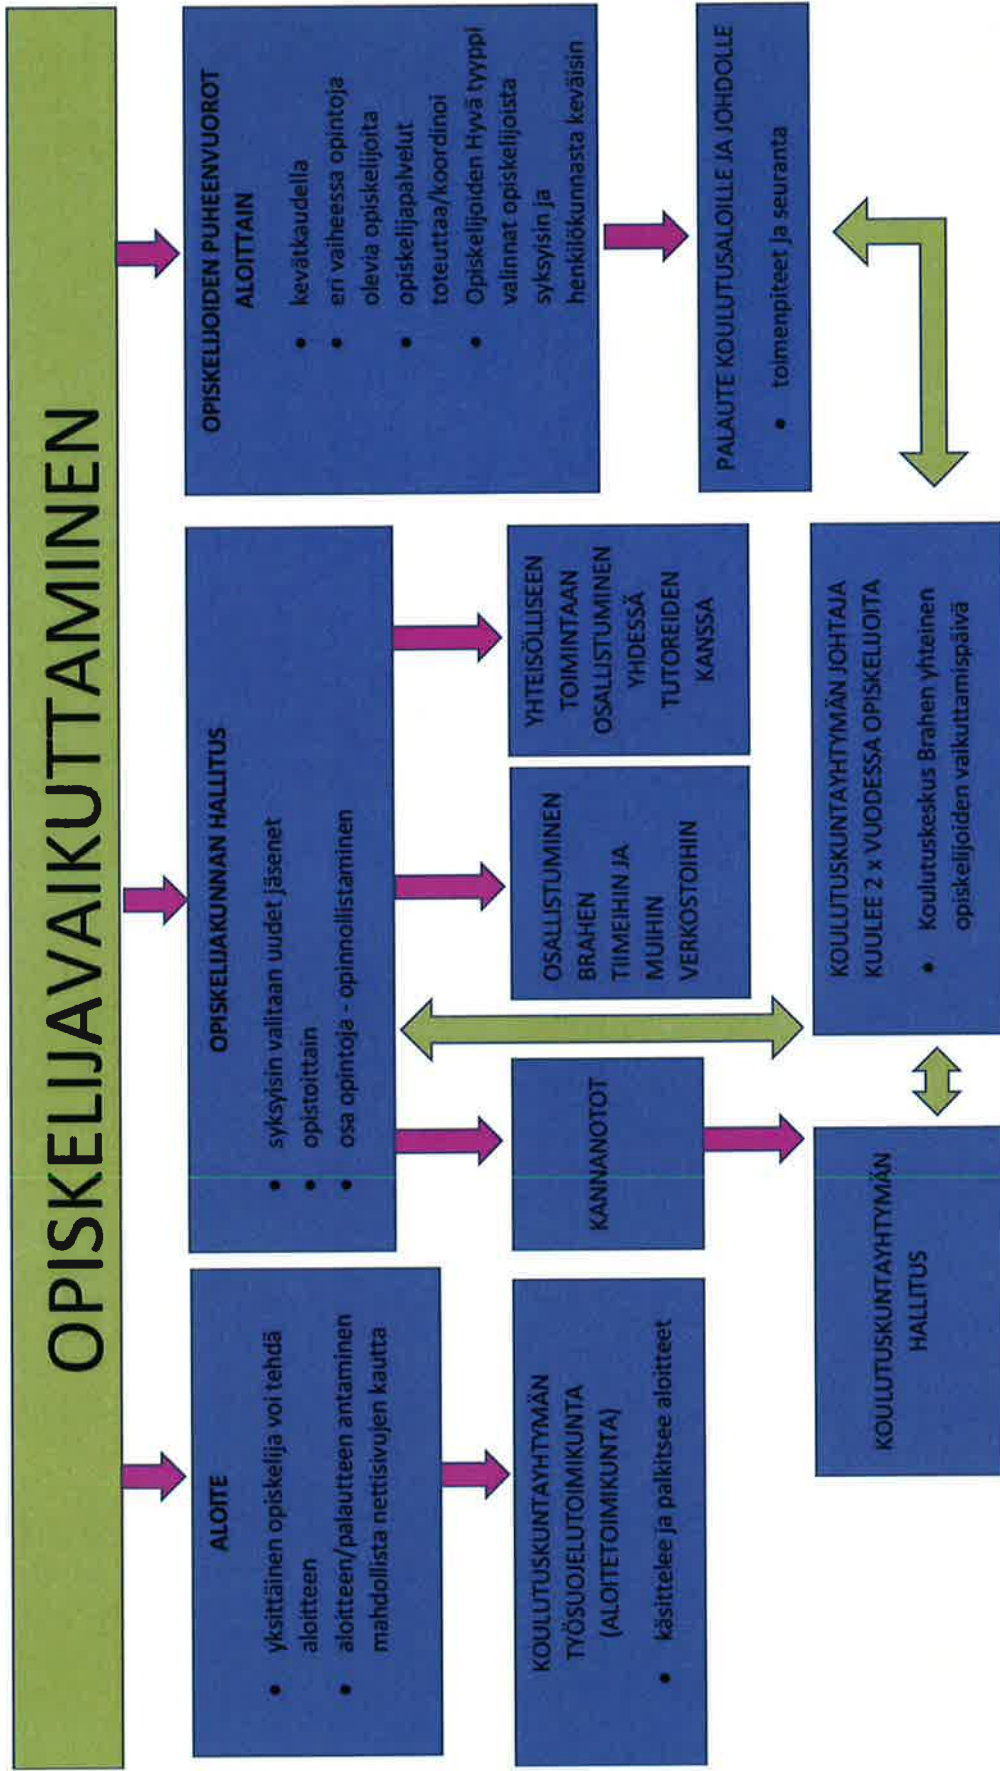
OPISKELIJAVAIKUTTAMINEN

ALOITE
• yksittäinen opiskelija voi tehdä aloitteen
• aloitteen/palautteen antaminen mahdollista nettisivujen kautta

KOULUTUSKUNTAYHTYMÄN TYÖSUOJELUTOIMIKUNTA (ALOITETOIMIKUNTA)
• käsittelee ja palkitsee aloitteet

OPISKELIJAKUNNAN HALLITUS
• syksyisin valitaan uudet jäsenet
• opistoittain
• osa opintoja - opinnollistaminen

KANNANOTOT

OSALLISTUMINEN BRAHEN TIIMEIHIN JA MUIHIN VERKOSTOIHIN

YHTEISÖLLISEEN TOIMINTAAN OSALLISTUMINEN YHDESSÄ TUTOREIDEN KANSSA

KOULUTUSKUNTAYHTYMÄN HALLITUS

KOULUTUSKUNTAYHTYMÄN JOHTAJA KUULEE 2 x VUODESSA OPISKELIJOITA
• Koulutuskeskus Brahen yhteinen opiskelijoiden vaikuttamispäivä

OPISKELIJOIDEN PUHEENVUOROT ALOITTAIN
• kevätkaudella
• eri vaiheessa opintoja olevia opiskelijoita
• opiskelijapalvelut toteuttaa/koordinoi
• Opiskelijoiden Hyvä tyyppi valinnat opiskelijoista syksyisin ja henkilökunnasta keväisin

PALAUTE KOULUTUSALOILLE JA JOHDOLLE
• toimenpiteet ja seuranta